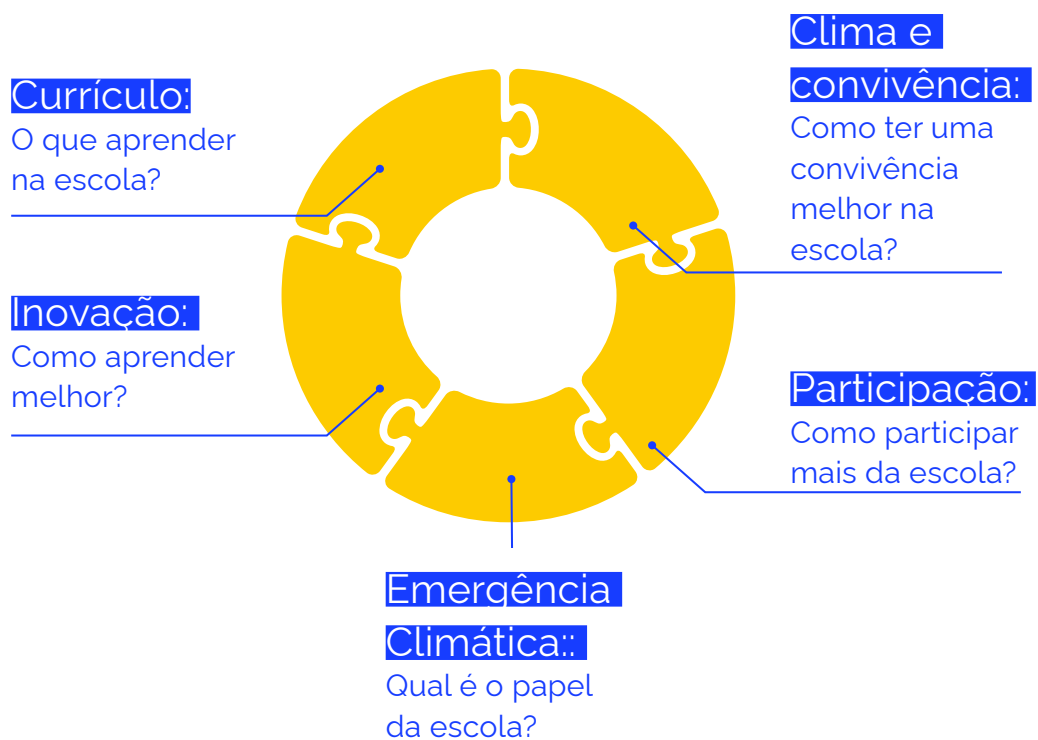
Clima e convivência:
Como ter uma convivência melhor na escola?

Currículo:
O que aprender na escola?

Inovação:
Como aprender melhor?

Participação:
Como participar mais da escola?

Emergência Climática::
Qual é o papel da escola?